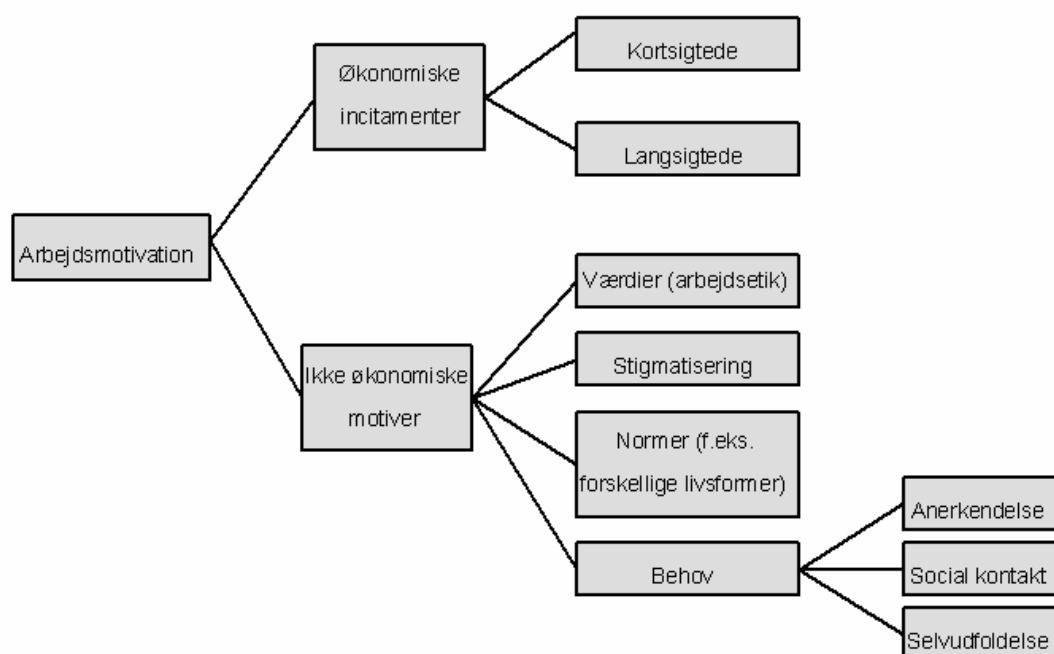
Arbejdsmotivation

Økonomiske incitamenter

Kortsigtede

Langsigtede

Ikke økonomiske motiver

Værdier (arbejdsetik)

Stigmatisering

Normer (f.eks. forskellige livsformer)

Behov

Anerkendelse

Social kontakt

Selvudfoldelse